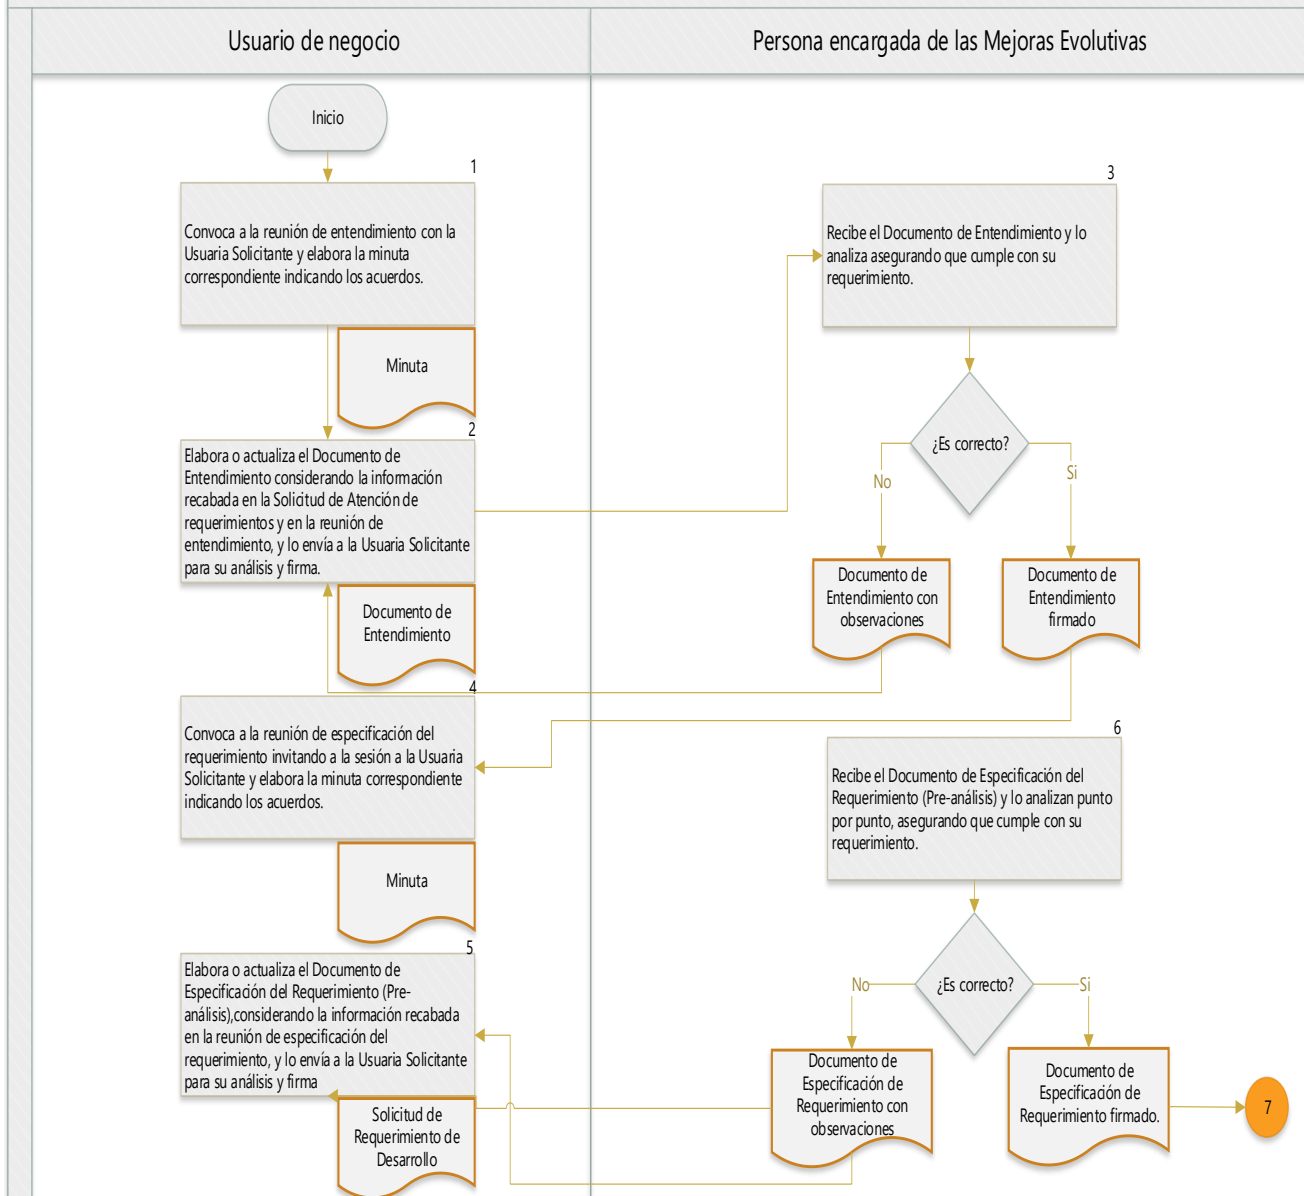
Usuario de negocio

Persona encargada de las Mejoras Evolutivas

Inicio

1

Convoca a la reunión de entendimiento con la Usuaria Solicitante y elabora la minuta correspondiente indicando los acuerdos.

Minuta

2

Elabora o actualiza el Documento de Entendimiento considerando la información recabada en la Solicitud de Atención de requerimientos y en la reunión de entendimiento, y lo envía a la Usuaria Solicitante para su análisis y firma.

Documento de Entendimiento

3

Recibe el Documento de Entendimiento y lo analiza asegurando que cumple con su requerimiento.

¿Es correcto?

No

Si

Documento de Entendimiento con observaciones

Documento de Entendimiento firmado

4

Convoca a la reunión de especificación del requerimiento invitando a la sesión a la Usuaria Solicitante y elabora la minuta correspondiente indicando los acuerdos.

Minuta

6

Recibe el Documento de Especificación del Requerimiento (Pre-análisis) y lo analizan punto por punto, asegurando que cumple con su requerimiento.

5

Elabora o actualiza el Documento de Especificación del Requerimiento (Pre-análisis),considerando la información recabada en la reunión de especificación del requerimiento, y lo envía a la Usuaria Solicitante para su análisis y firma

Solicitud de Requerimiento de Desarrollo

¿Es correcto?

No

Si

Documento de Especificación de Requerimiento con observaciones

Documento de Especificación de Requerimiento firmado.

7